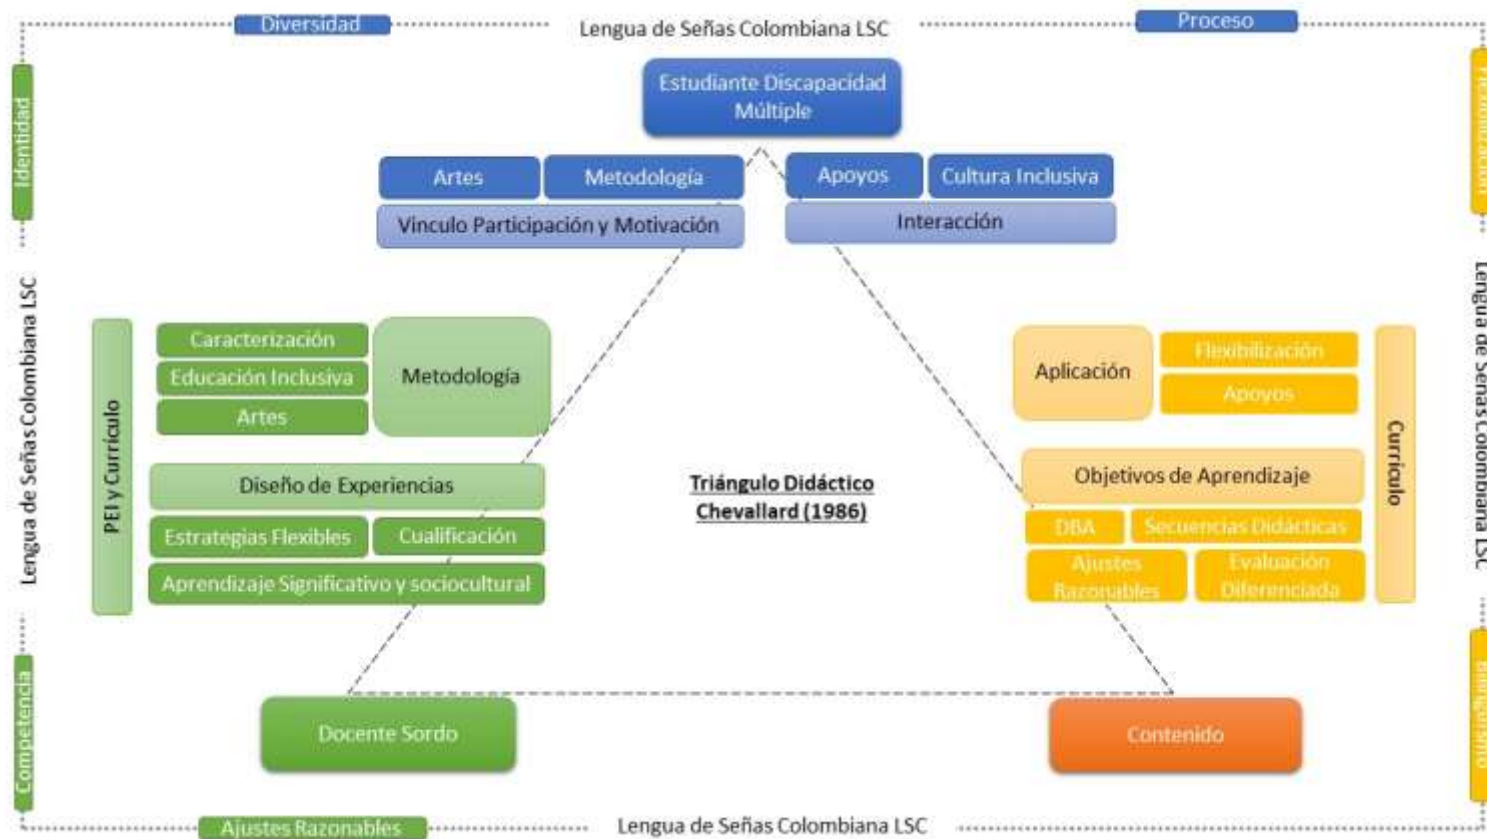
Diversidad
Lengua de Señas Colombiana LSC
Proceso
Identidad
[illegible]
Estudiante Discapacidad Múltiple
Artes
Metodología
Apoyos
Cultura Inclusiva
Vínculo Participación y Motivación
Interacción
Lengua de Señas Colombiana LSC
Lengua de Señas Colombiana LSC
PEI y Currículo
Caracterización
Educación Inclusiva
Artes
Metodología
Diseño de Experiencias
Estrategias Flexibles
Cualificación
Aprendizaje Significativo y sociocultural
Triángulo Didáctico
Chevallard (1986)
Aplicación
Flexibilización
Apoyos
Objetivos de Aprendizaje
DBA
Secuencias Didácticas
Ajustes Razonables
Evaluación Diferenciada
Currículo
Competencia
Docente Sordo
Contenido
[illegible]
Ajustes Razonables
Lengua de Señas Colombiana LSC